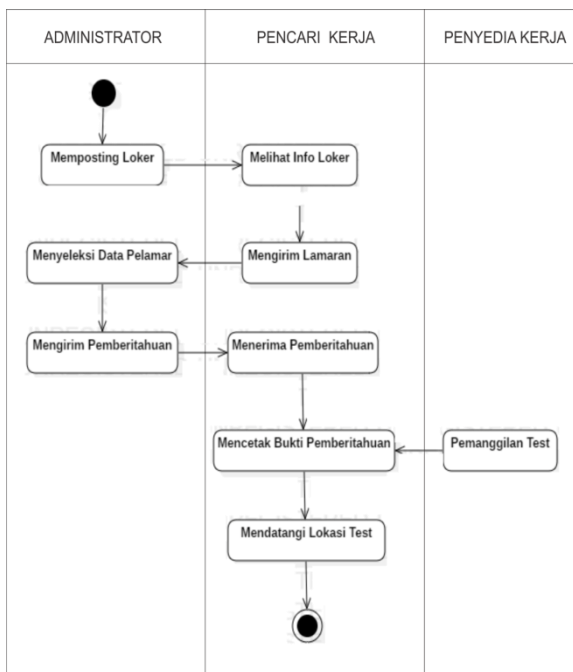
| ADMINISTRATOR | PENCARI KERJA | PENYEDIA KERJA |
|---|---|---|

Memposting Loker

Melihat Info Loker

Menyeleksi Data Pelamar

Mengirim Lamaran

Mengirim Pemberitahuan

Menerima Pemberitahuan

Mencetak Bukti Pemberitahuan

Pemanggilan Test

Mendatangi Lokasi Test